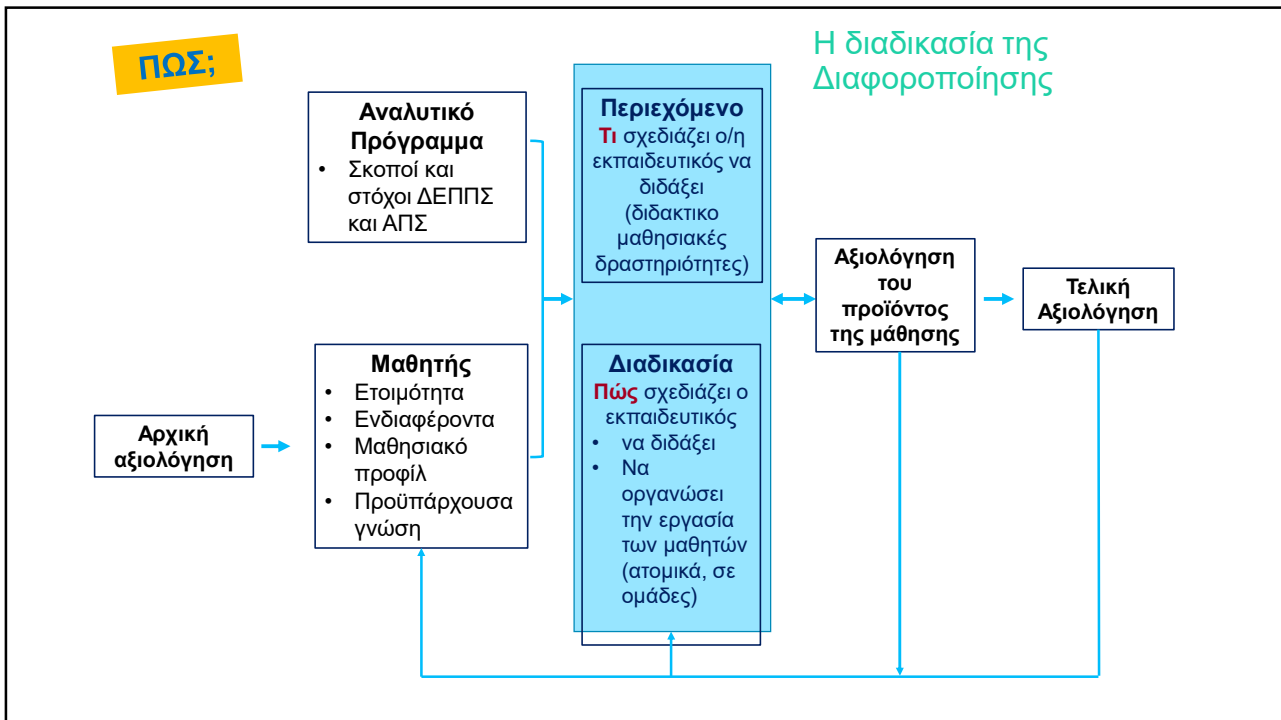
ΠΩΣ;

Η διαδικασία της Διαφοροποίησης

Αναλυτικό Πρόγραμμα
- Σκοποί και στόχοι ΔΕΠΠΣ και ΑΠΣ

Αρχική αξιολόγηση

Μαθητής
- Ετοιμότητα
- Ενδιαφέροντα
- Μαθησιακό προφίλ
- Προϋπάρχουσα γνώση

Περιεχόμενο
Τι σχεδιάζει ο/η εκπαιδευτικός να διδάξει (διδακτικο μαθησιακές δραστηριότητες)

Διαδικασία
Πώς σχεδιάζει ο εκπαιδευτικός
- να διδάξει
- Να οργανώσει την εργασία των μαθητών (ατομικά, σε ομάδες)

Αξιολόγηση του προϊόντος της μάθησης

Τελική Αξιολόγηση